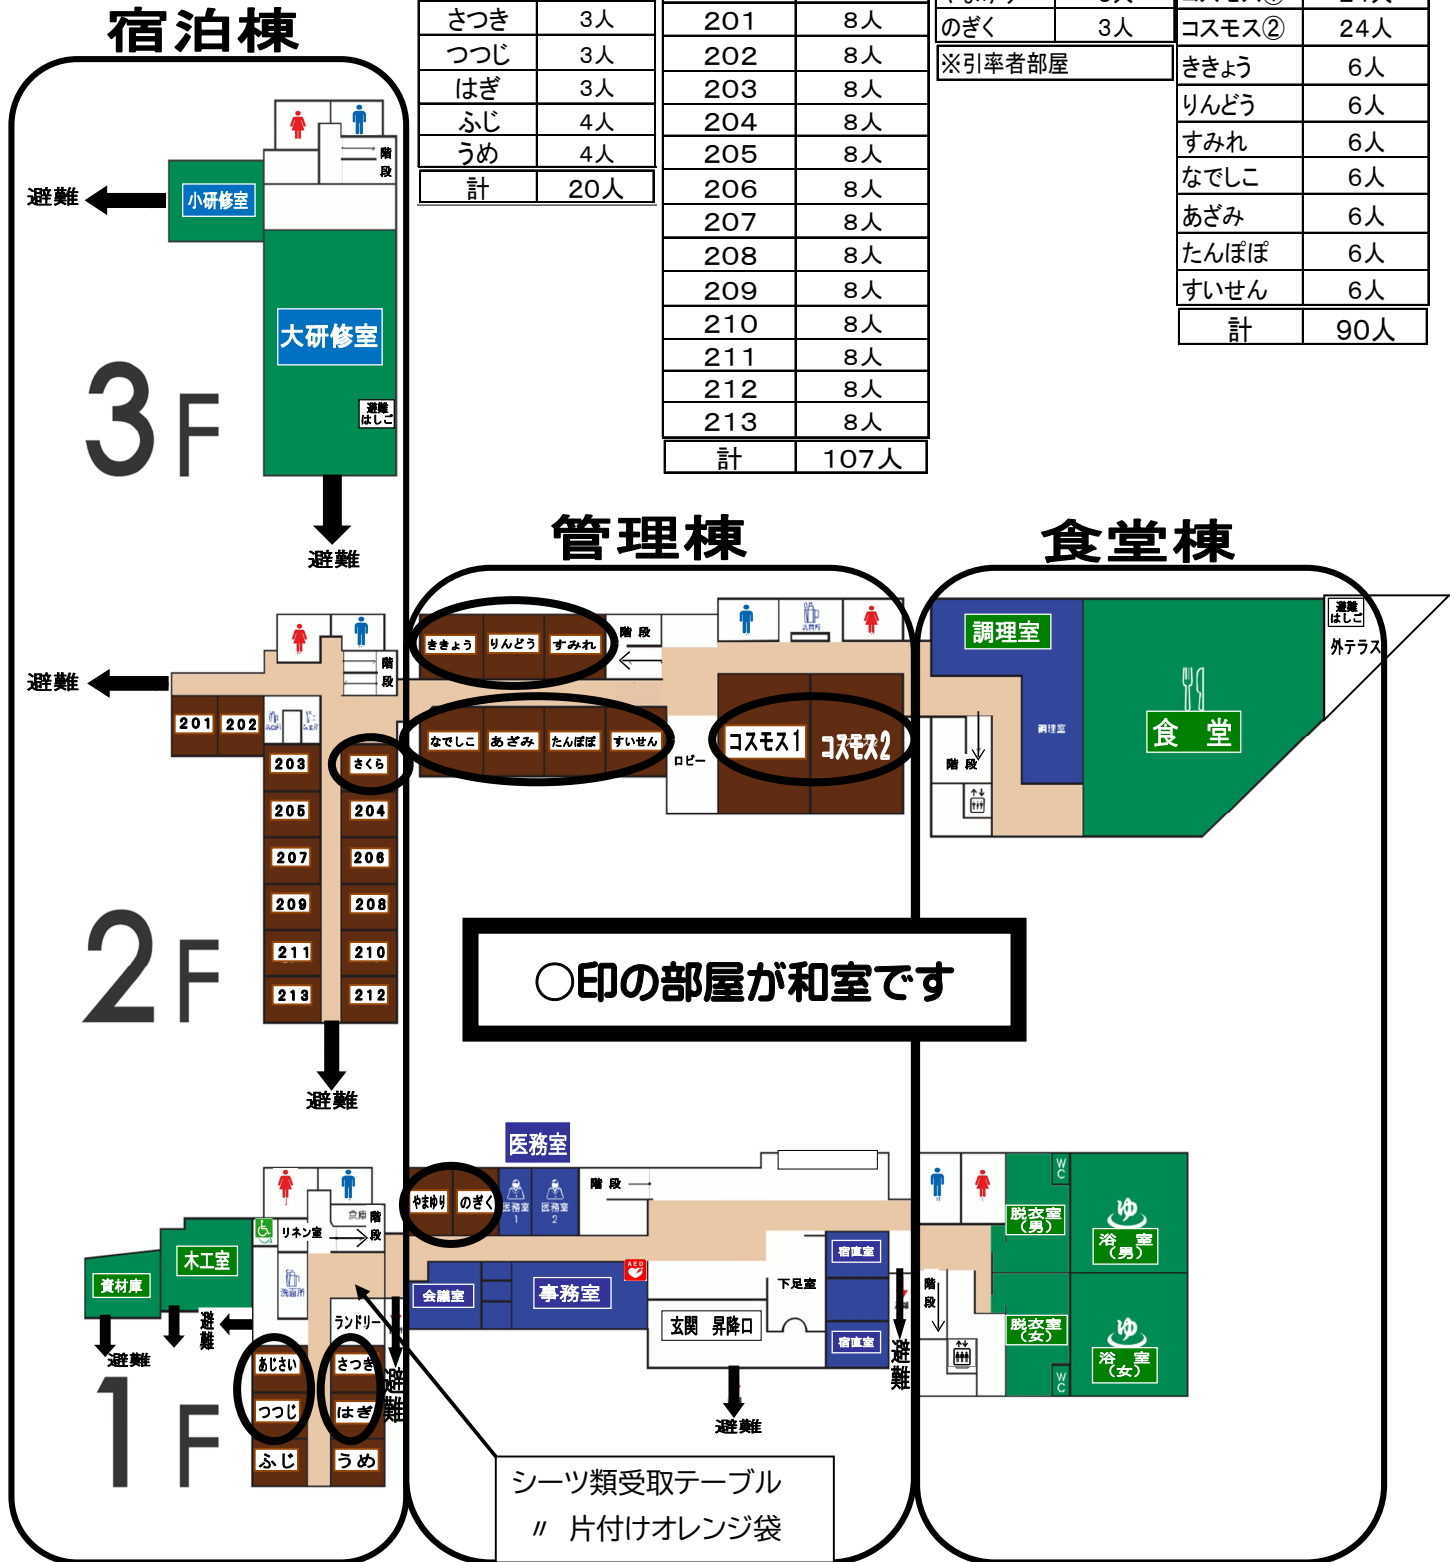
宿泊棟

| さつき | 3人 |
|---|---|
| つつじ | 3人 |
| はぎ | 3人 |
| ふじ | 4人 |
| うめ | 4人 |
| 計 | 20人 |

| 201 | 8人 |
|---|---|
| 202 | 8人 |
| 203 | 8人 |
| 204 | 8人 |
| 205 | 8人 |
| 206 | 8人 |
| 207 | 8人 |
| 208 | 8人 |
| 209 | 8人 |
| 210 | 8人 |
| 211 | 8人 |
| 212 | 8人 |
| 213 | 8人 |
| 計 | 107人 |

| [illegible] | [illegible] |
|---|---|
| のぎく | 3人 |
| ※引率者部屋 | |

| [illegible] | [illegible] |
|---|---|
| コスモス② | 24人 |
| ききょう | 6人 |
| りんどう | 6人 |
| すみれ | 6人 |
| なでしこ | 6人 |
| あざみ | 6人 |
| たんぽぽ | 6人 |
| すいせん | 6人 |
| 計 | 90人 |

3F
避難
小研修室
階段
大研修室
避難はしご
避難

管理棟

食堂棟

2F
避難
階段
201 202
203 さくら
205 204
207 206
209 208
211 210
213 212
避難
ききょう りんどう すみれ
階段
なでしこ あざみ たんぽぽ すいせん
ロビー
コスモス1 コスモス2
調理室
調理室
避難はしご
外テラス
食 堂
階段

○印の部屋が和室です

1F
医務室
やまゆり のぎく
医務室1 医務室2
階段
リネン室
階段
木工室
資材庫
避難
避難
避難
ランドリー
あじさい さつき
つつじ はぎ
ふじ うめ
避難
会議室
事務室
AED
宿直室
下足室
玄関 昇降口
宿直室
避難
避難
階段
脱衣室(男)
浴室(男)
脱衣室(女)
浴室(女)
WC
WC

シーツ類受取テーブル
〃 片付けオレンジ袋